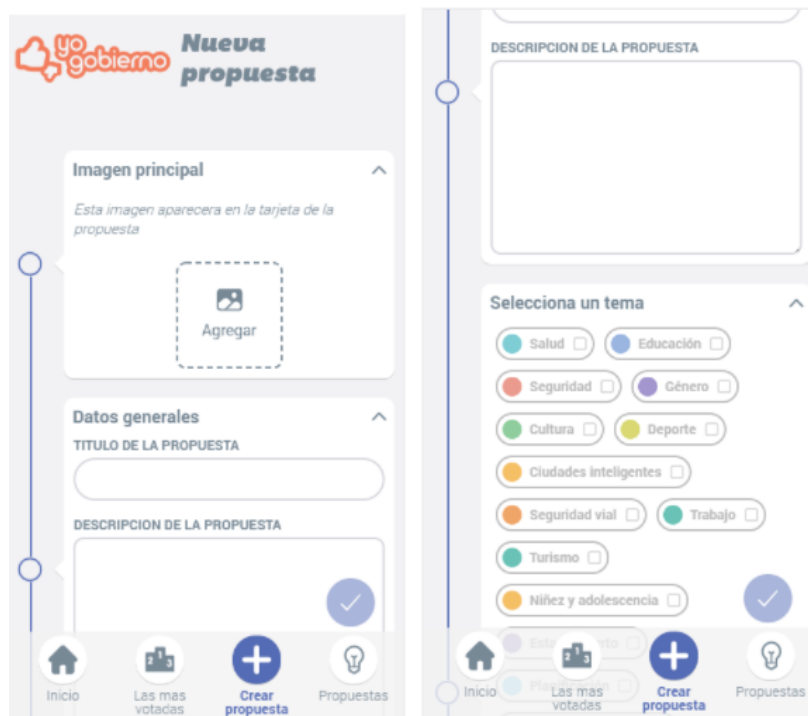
yo gobierno Nueva propuesta

Imagen principal

Esta imagen aparecera en la tarjeta de la propuesta

Agregar

Datos generales

TITULO DE LA PROPUESTA

DESCRIPCION DE LA PROPUESTA

Inicio
Las mas votadas
Crear propuesta
Propuestas

DESCRIPCION DE LA PROPUESTA

Selecciona un tema

Salud
Educación
Seguridad
Género
Cultura
Deporte
Ciudades inteligentes
Seguridad vial
Trabajo
Turismo
Niñez y adolescencia
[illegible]
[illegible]

Inicio
Las mas votadas
Crear propuesta
Propuestas